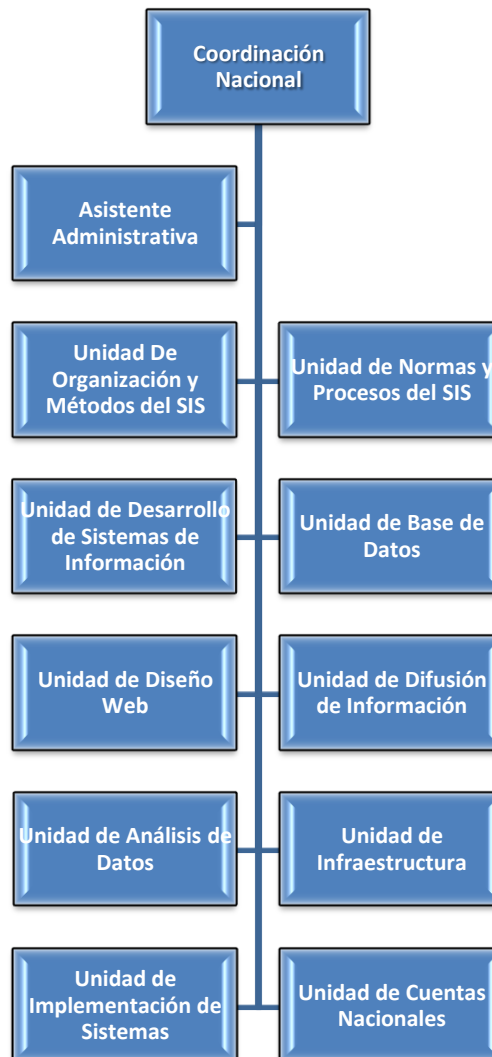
Coordinación Nacional

Asistente Administrativa

Unidad De Organización y Métodos del SIS

Unidad de Normas y Procesos del SIS

Unidad de Desarrollo de Sistemas de Información

Unidad de Base de Datos

Unidad de Diseño Web

Unidad de Difusión de Información

Unidad de Análisis de Datos

Unidad de Infraestructura

Unidad de Implementación de Sistemas

Unidad de Cuentas Nacionales